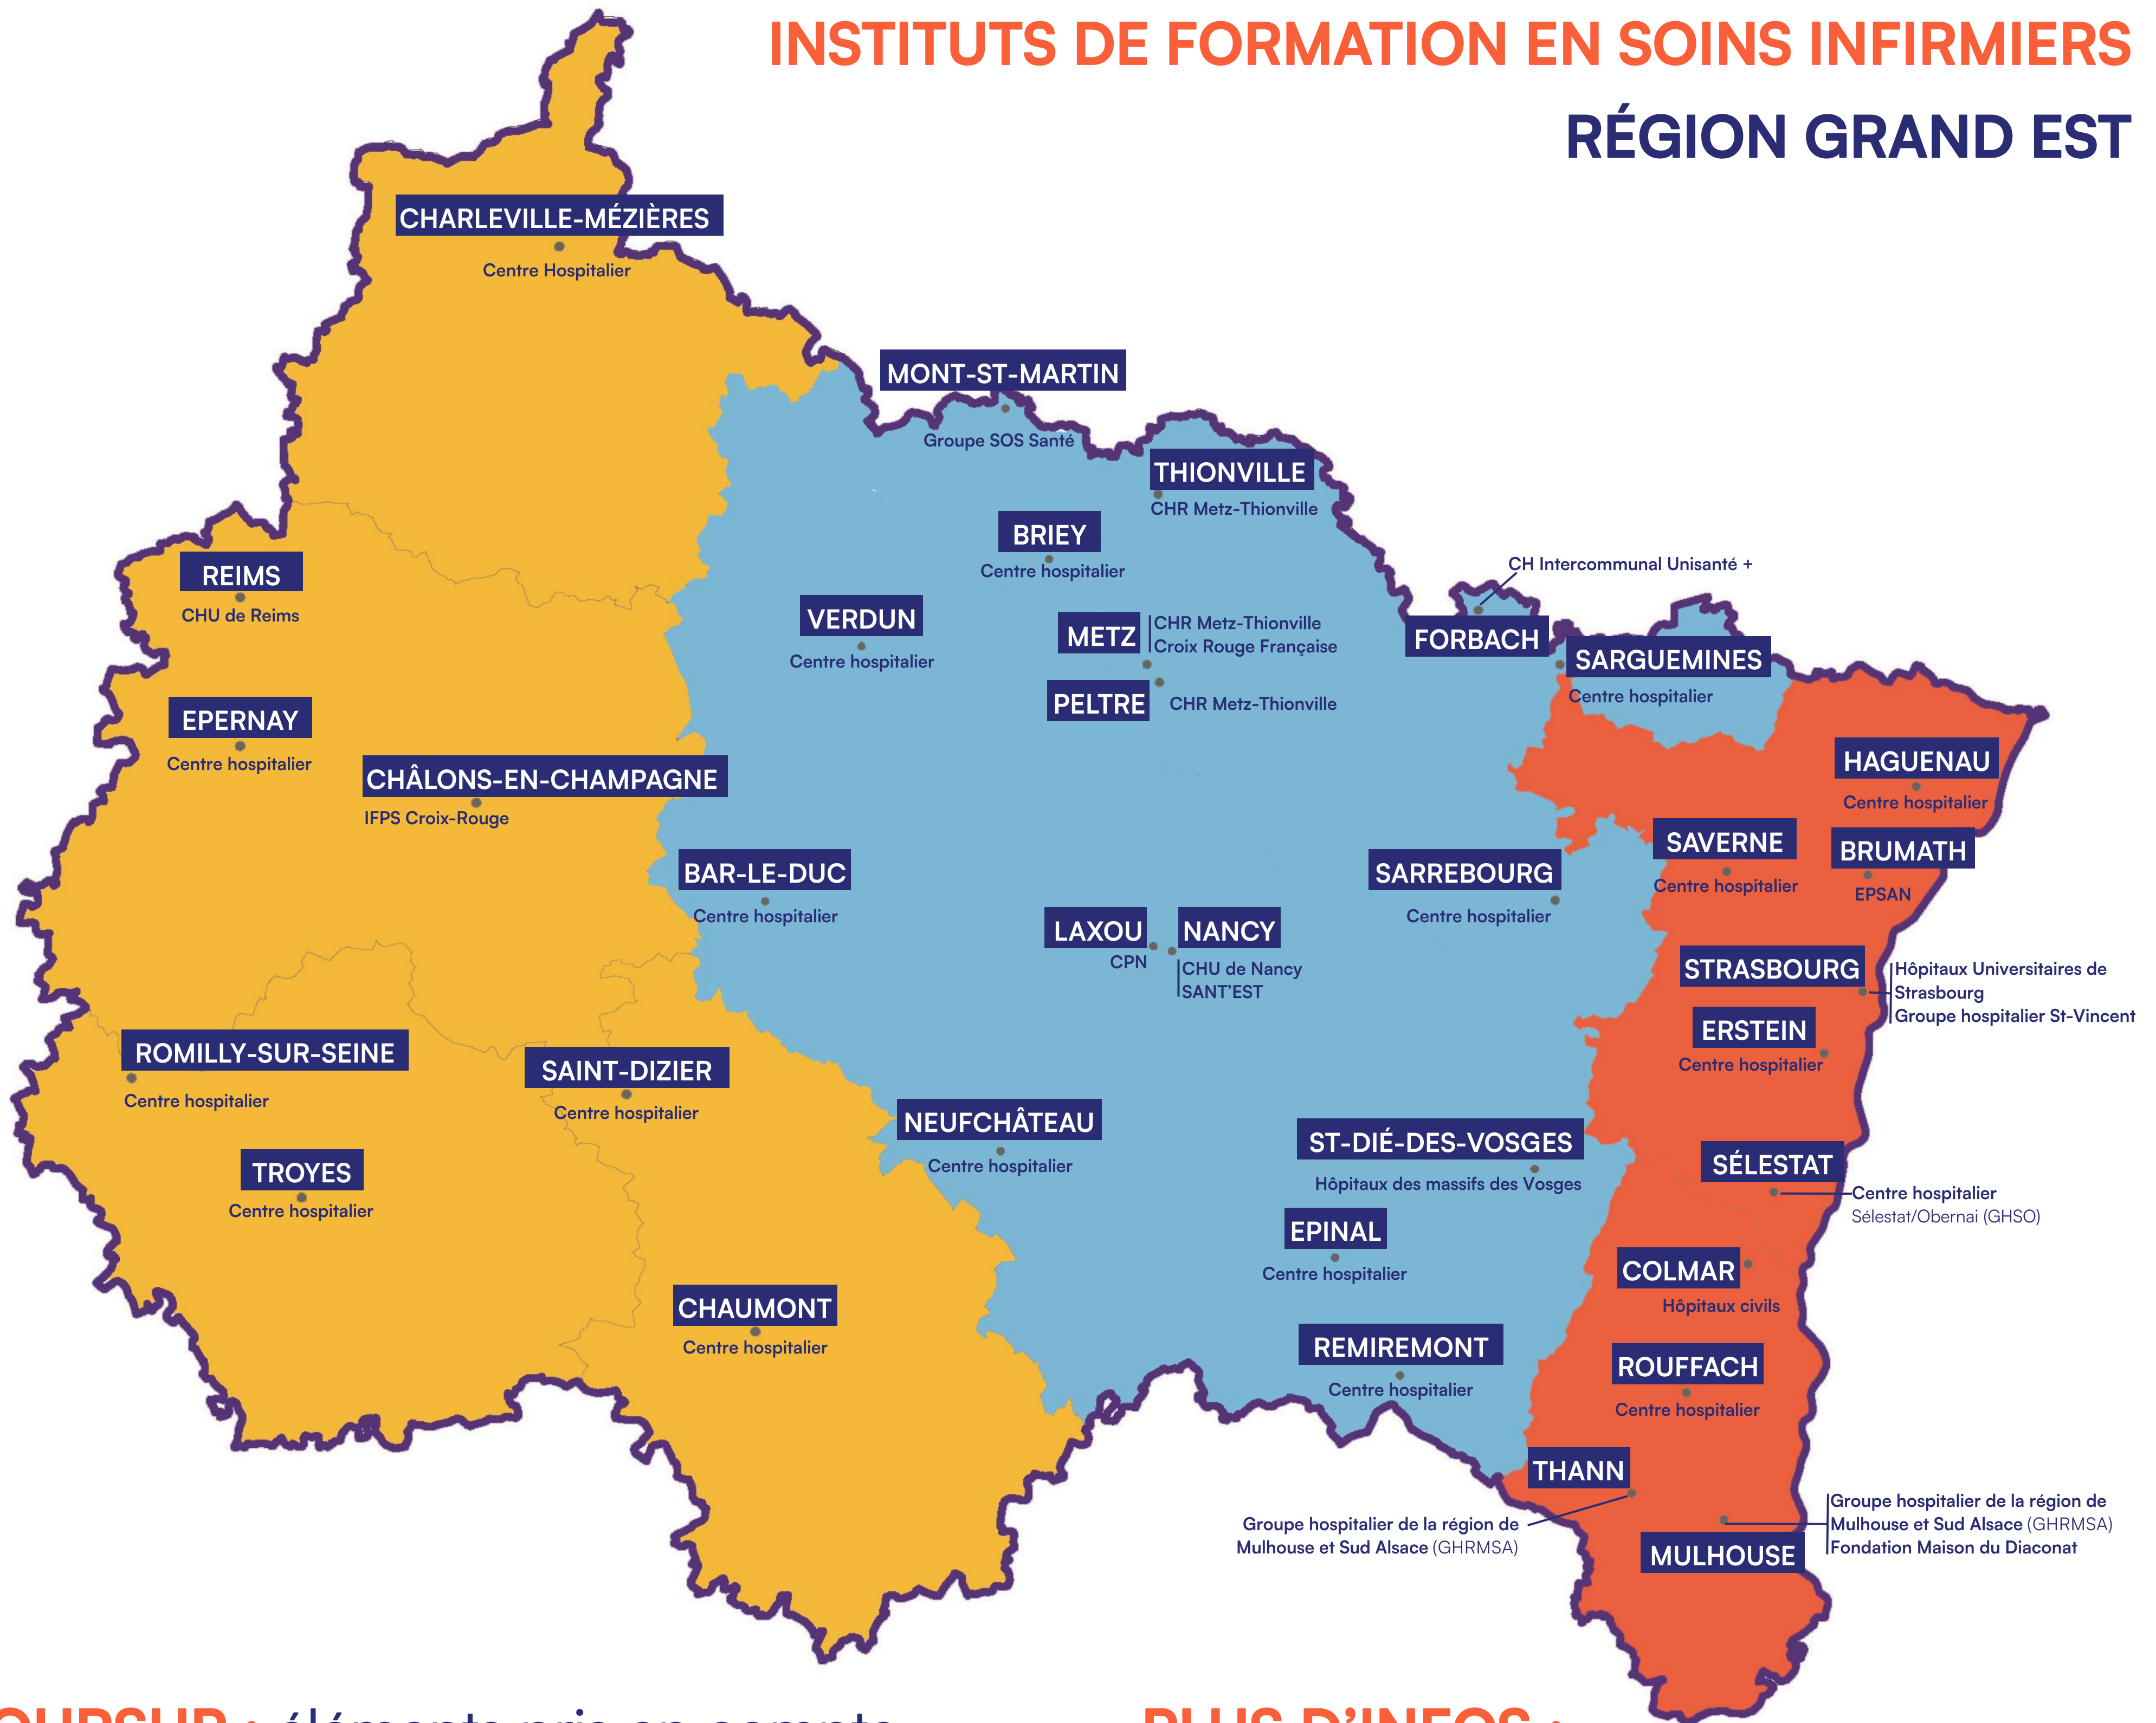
INSTITUTS DE FORMATION EN SOINS INFIRMIERS
RÉGION GRAND EST

CHARLEVILLE-MÉZIÈRES
Centre Hospitalier

MONT-ST-MARTIN
Groupe SOS Santé

THIONVILLE
CHR Metz-Thionville

BRIEY
Centre hospitalier

REIMS
CHU de Reims

VERDUN
Centre hospitalier

METZ
CHR Metz-Thionville
Croix Rouge Française

PELTRE
CHR Metz-Thionville

CH Intercommunal Unisanté +
FORBACH

SARGUEMINES
Centre hospitalier

EPERNAY
Centre hospitalier

CHÂLONS-EN-CHAMPAGNE
IFPS Croix-Rouge

HAGUENAU
Centre hospitalier

SAVERNE
Centre hospitalier

BRUMATH
EPSAN

BAR-LE-DUC
Centre hospitalier

SARREBOURG
Centre hospitalier

LAXOU
CPN

NANCY
CHU de Nancy
SANT'EST

STRASBOURG
Hôpitaux Universitaires de Strasbourg
Groupe hospitalier St-Vincent

ERSTEIN
Centre hospitalier

ROMILLY-SUR-SEINE
Centre hospitalier

SAINT-DIZIER
Centre hospitalier

NEUFCHÂTEAU
Centre hospitalier

ST-DIÉ-DES-VOSGES
Hôpitaux des massifs des Vosges

SÉLESTAT
Centre hospitalier
Sélestat/Obernai (GHSO)

TROYES
Centre hospitalier

EPINAL
Centre hospitalier

COLMAR
Hôpitaux civils

CHAUMONT
Centre hospitalier

REMIREMONT
Centre hospitalier

ROUFFACH
Centre hospitalier

THANN
Groupe hospitalier de la région de Mulhouse et Sud Alsace (GHRMSA)

MULHOUSE
Groupe hospitalier de la région de Mulhouse et Sud Alsace (GHRMSA)
Fondation Maison du Diaconat

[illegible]

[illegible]